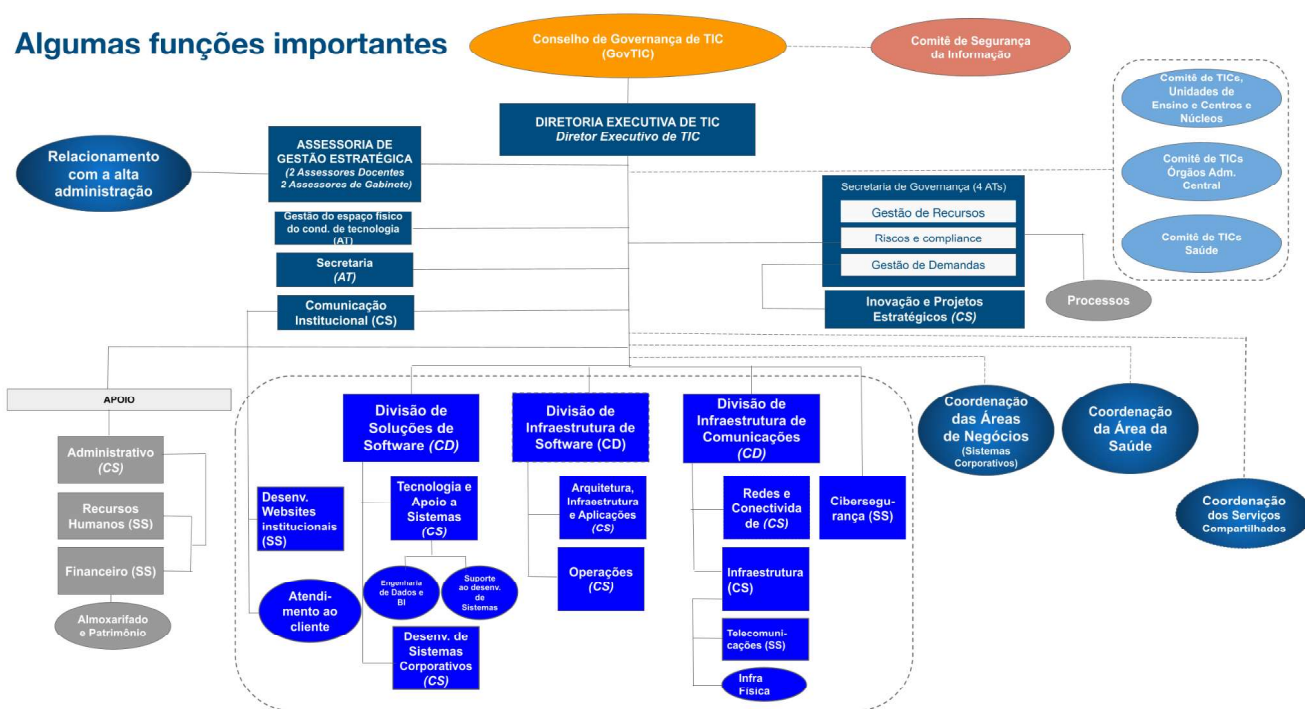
Algumas funções importantes

Conselho de Governança de TIC (GovTIC)

Comitê de Segurança da Informação

Comitê de TICs, Unidades de Ensino e Centros e Núcleos

Comitê de TICs Órgãos Adm. Central

Comitê de TICs Saúde

DIRETORIA EXECUTIVA DE TIC
Diretor Executivo de TIC

Relacionamento com a alta administração

ASSESSORIA DE GESTÃO ESTRATÉGICA
(2 Assessores Docentes 2 Assessores de Gabinete)

Gestão do espaço físico do cond. de tecnologia (AT)

Secretaria (AT)

Comunicação Institucional (CS)

Secretaria de Governança (4 ATs)

Gestão de Recursos

Riscos e compliance

Gestão de Demandas

Inovação e Projetos Estratégicos (CS)

Processos

APOIO

Administrativo (CS)

Recursos Humanos (SS)

Financeiro (SS)

Almoxarifado e Patrimônio

Divisão de Soluções de Software (CD)

Divisão de Infraestrutura de Software (CD)

Divisão de Infraestrutura de Comunicações (CD)

Coordenação das Áreas de Negócios (Sistemas Corporativos)

Coordenação da Área da Saúde

Coordenação dos Serviços Compartilhados

Desenv. Websites institucionais (SS)

Tecnologia e Apoio a Sistemas (CS)

Engenharia de Dados e BI

Suporte ao desenv. de Sistemas

Atendimento ao cliente

Desenv. de Sistemas Corporativos (CS)

Arquitetura, Infraestrutura e Aplicações (CS)

Operações (CS)

Redes e Conectivida de (CS)

Infraestrutura (CS)

Telecomunicações (SS)

Infra Física

Cibersegurança (SS)